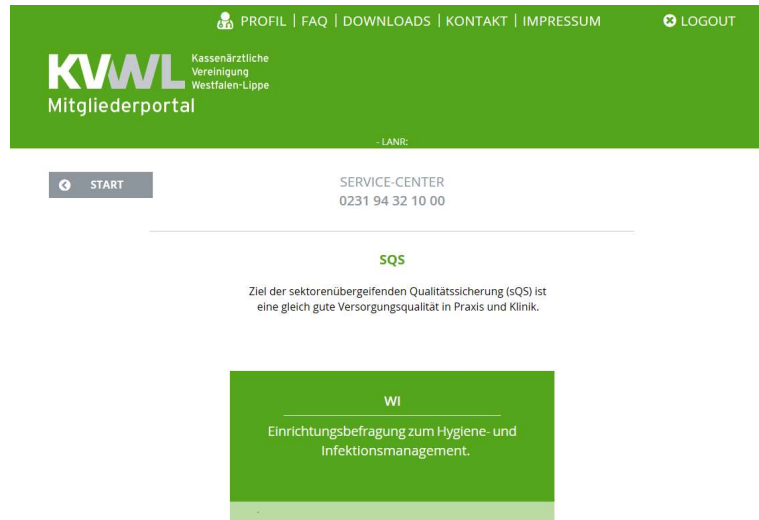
PROFIL | FAQ | DOWNLOADS | KONTAKT | IMPRESSUM

LOGOUT

KVWL Kassenärztliche Vereinigung Westfalen-Lippe

Mitgliederportal

- LANR:

START

SERVICE-CENTER
0231 94 32 10 00

SQS

Ziel der sektorenübergeifenden Qualitätssicherung (sQS) ist eine gleich gute Versorgungsqualität in Praxis und Klinik.

WI

Einrichtungsbefragung zum Hygiene- und Infektionsmanagement.